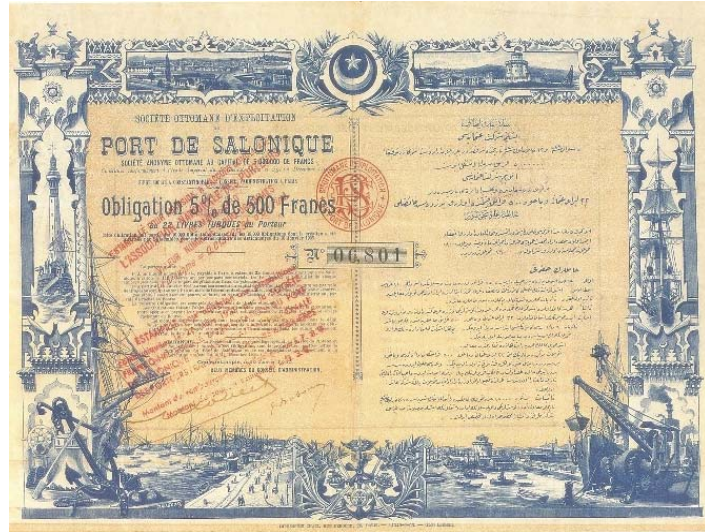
SOCIÉTÉ OTTOMANE D'EXPLOITATION
DU
PORT DE SALONIQUE
SOCIÉTÉ ANONYME OTTOMANE AU CAPITAL DE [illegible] DE FRANCS
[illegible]
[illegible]
Obligation 5% de 500 Francs
ou 22 LIVRES TURQUES au Porteur
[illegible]
Nº 06,801
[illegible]
POUR MEMBRES DU CONSEIL D'ADMINISTRATION
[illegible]
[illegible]